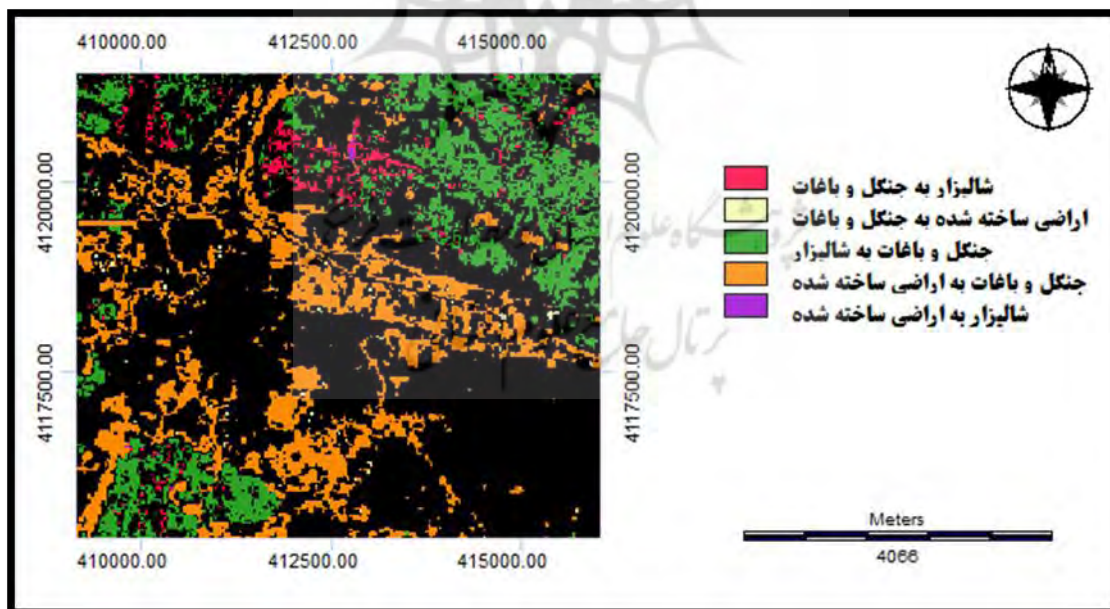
410000.00
412500.00
415000.00

4120000.00
4117500.00
4120000.00
4117500.00

شالیزار به جنگل و باغات
اراضی ساخته شده به جنگل و باغات
جنگل و باغات به شالیزار
جنگل و باغات به اراضی ساخته شده
شالیزار به اراضی ساخته شده

Meters
4066

410000.00
412500.00
415000.00